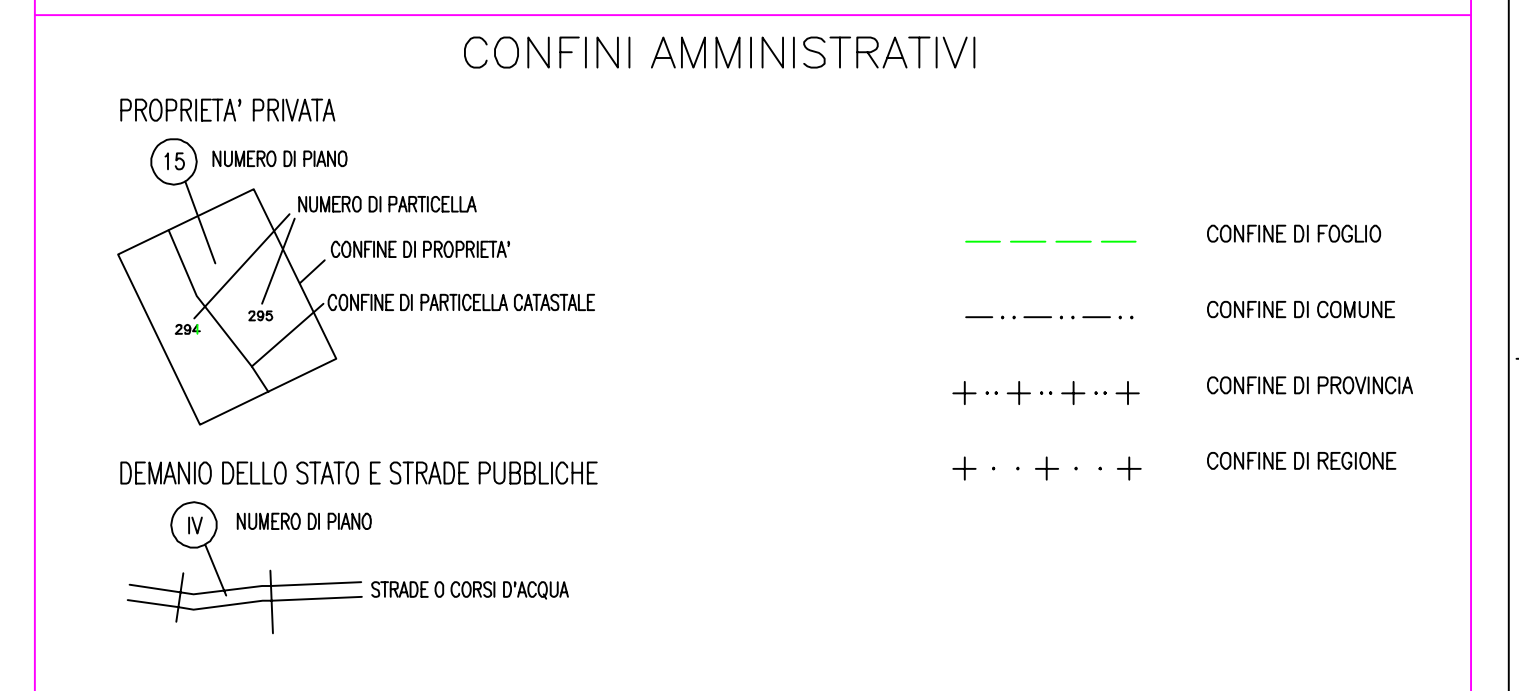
CONFINI AMMINISTRATIVI

PROPRIETA' PRIVATA

15 NUMERO DI PIANO

NUMERO DI PARTICELLA

CONFINE DI PROPRIETA'

CONFINE DI PARTICELLA CATASTALE

294

295

CONFINE DI FOGLIO

CONFINE DI COMUNE

CONFINE DI PROVINCIA

CONFINE DI REGIONE

DEMANIO DELLO STATO E STRADE PUBBLICHE

IV NUMERO DI PIANO

STRADE O CORSI D'ACQUA